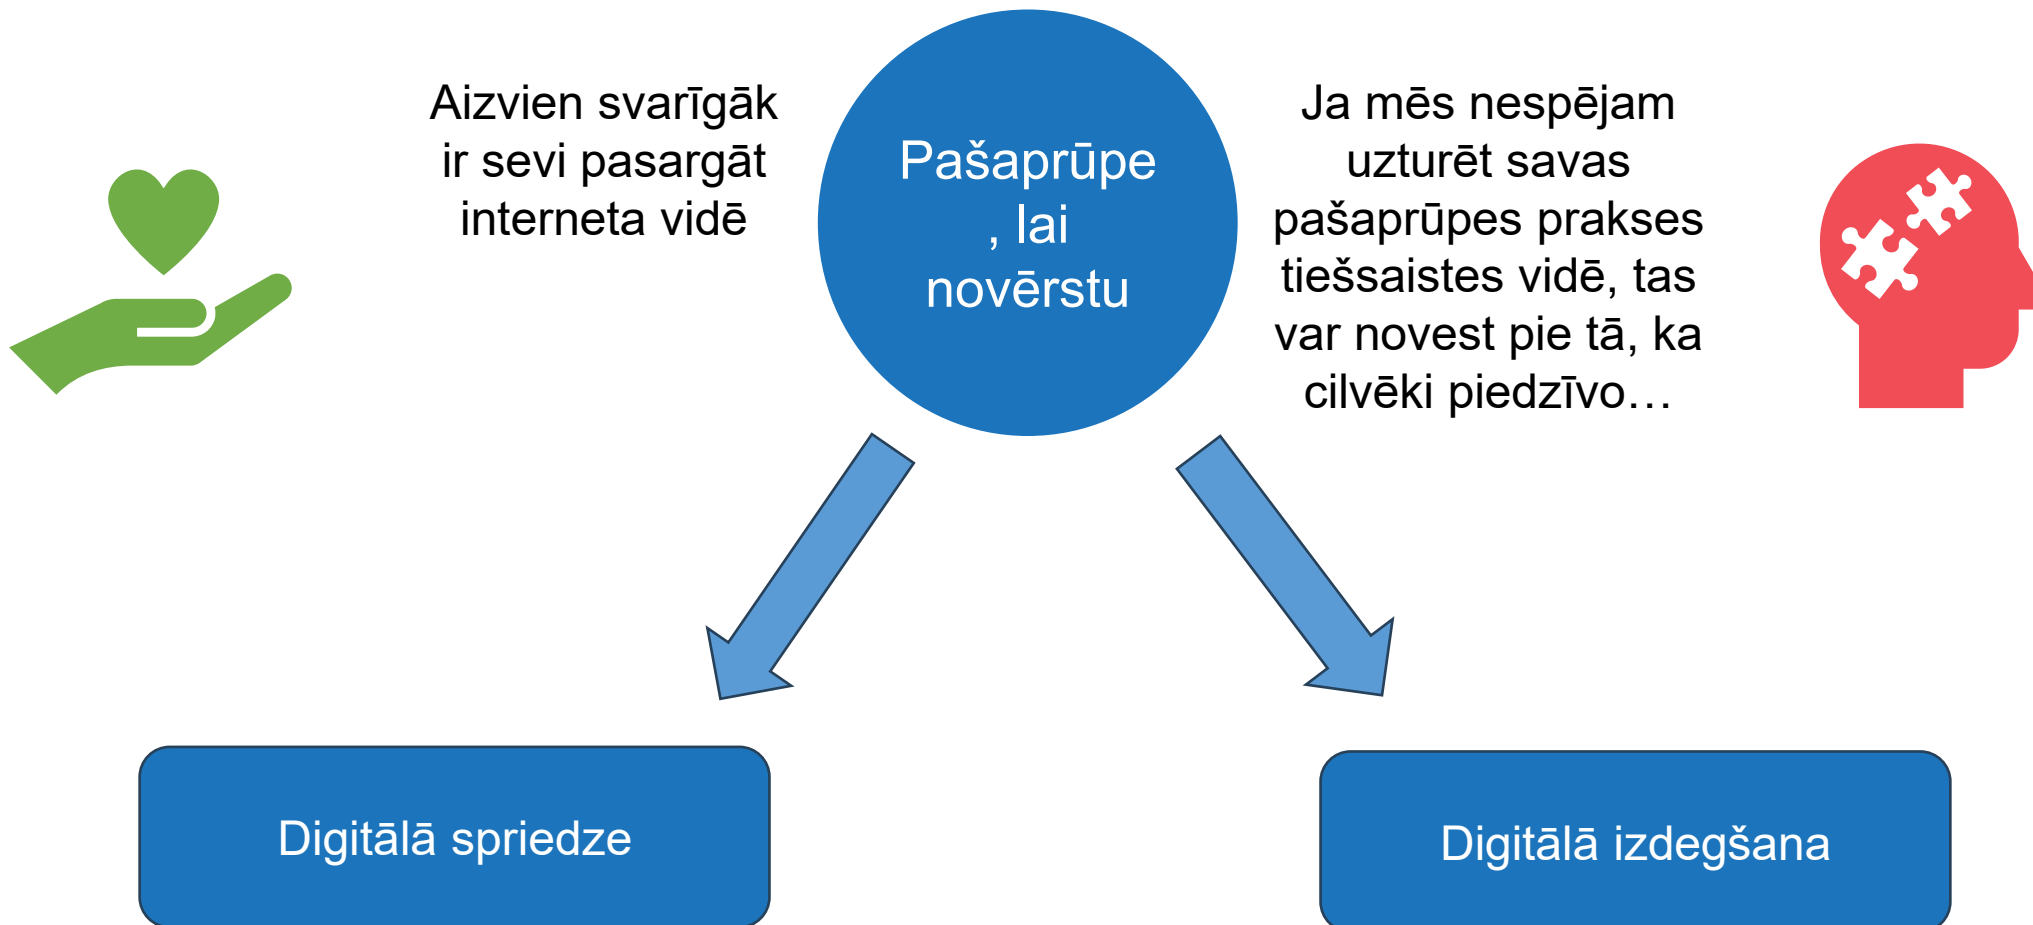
Aizvien svarīgāk ir sevi pasargāt interneta vidē

Pašaprūpe, lai novērstu

Ja mēs nespējam uzturēt savas pašaprūpes prakses tiešsaistes vidē, tas var novest pie tā, ka cilvēki piedzīvo…

Digitālā spriedze

Digitālā izdegšana